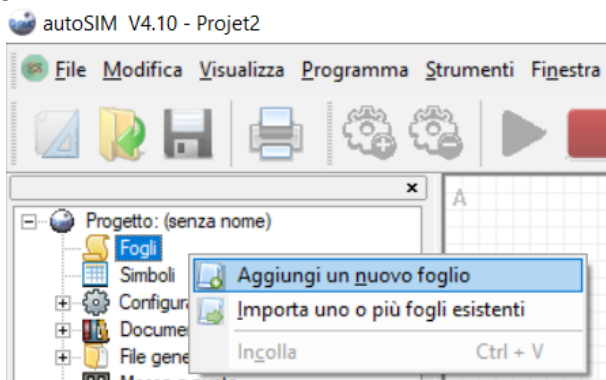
autoSIM V4.10 - Projet2

File Modifica Visualizza Programma Strumenti Finestra

x

A

Progetto: (senza nome)
Fogli
Simboli
Configur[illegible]
Documen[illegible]
File gene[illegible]
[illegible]

Aggiungi un nuovo foglio
Importa uno o più fogli esistenti
Incolla Ctrl + V